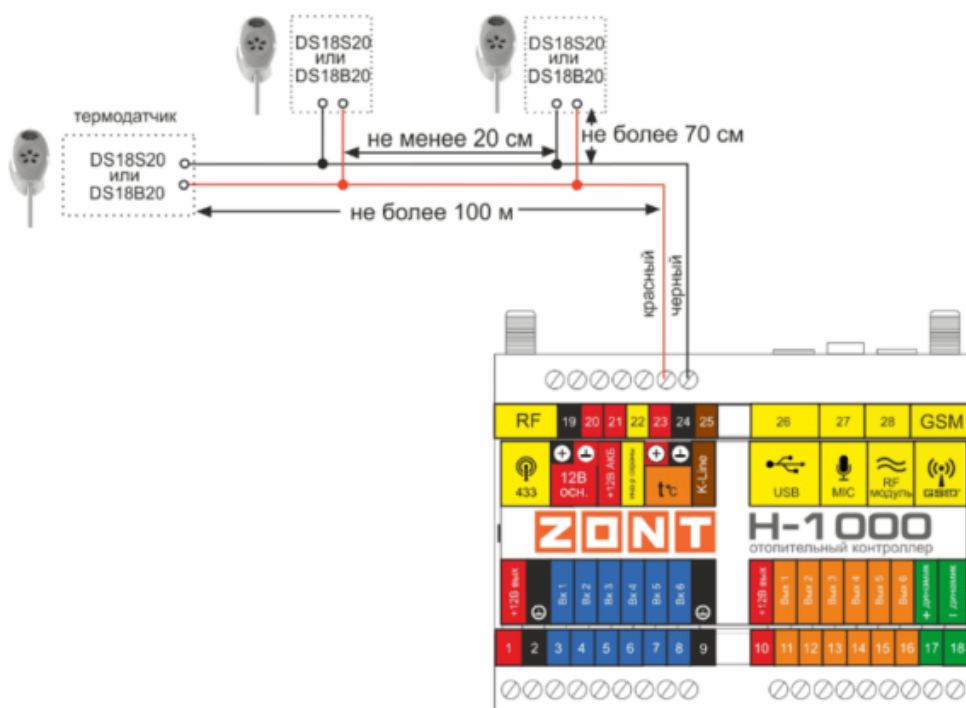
DS18S20
или
DS18B20

DS18S20
или
DS18B20

термодатчик

DS18S20
или
DS18B20

не менее 20 см

не более 70 см

не более 100 м

красный

черный

RF 19 20 21 22 23 24 25 26 27 28 GSM

433

12В осн.

+12В АКБ

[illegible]

t°C

K-Line

USB

MIC

RF модуль

GSM

ZONT

H-1000

отопительный контроллер

+12В вых

Вх 1

Вх 2

Вх 3

Вх 4

Вх 5

Вх 6

+12В вых

Вых 1

Вых 2

Вых 3

Вых 4

Вых 5

Вых 6

+ динамик

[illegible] динамик

1 2 3 4 5 6 7 8 9 10 11 12 13 14 15 16 17 18